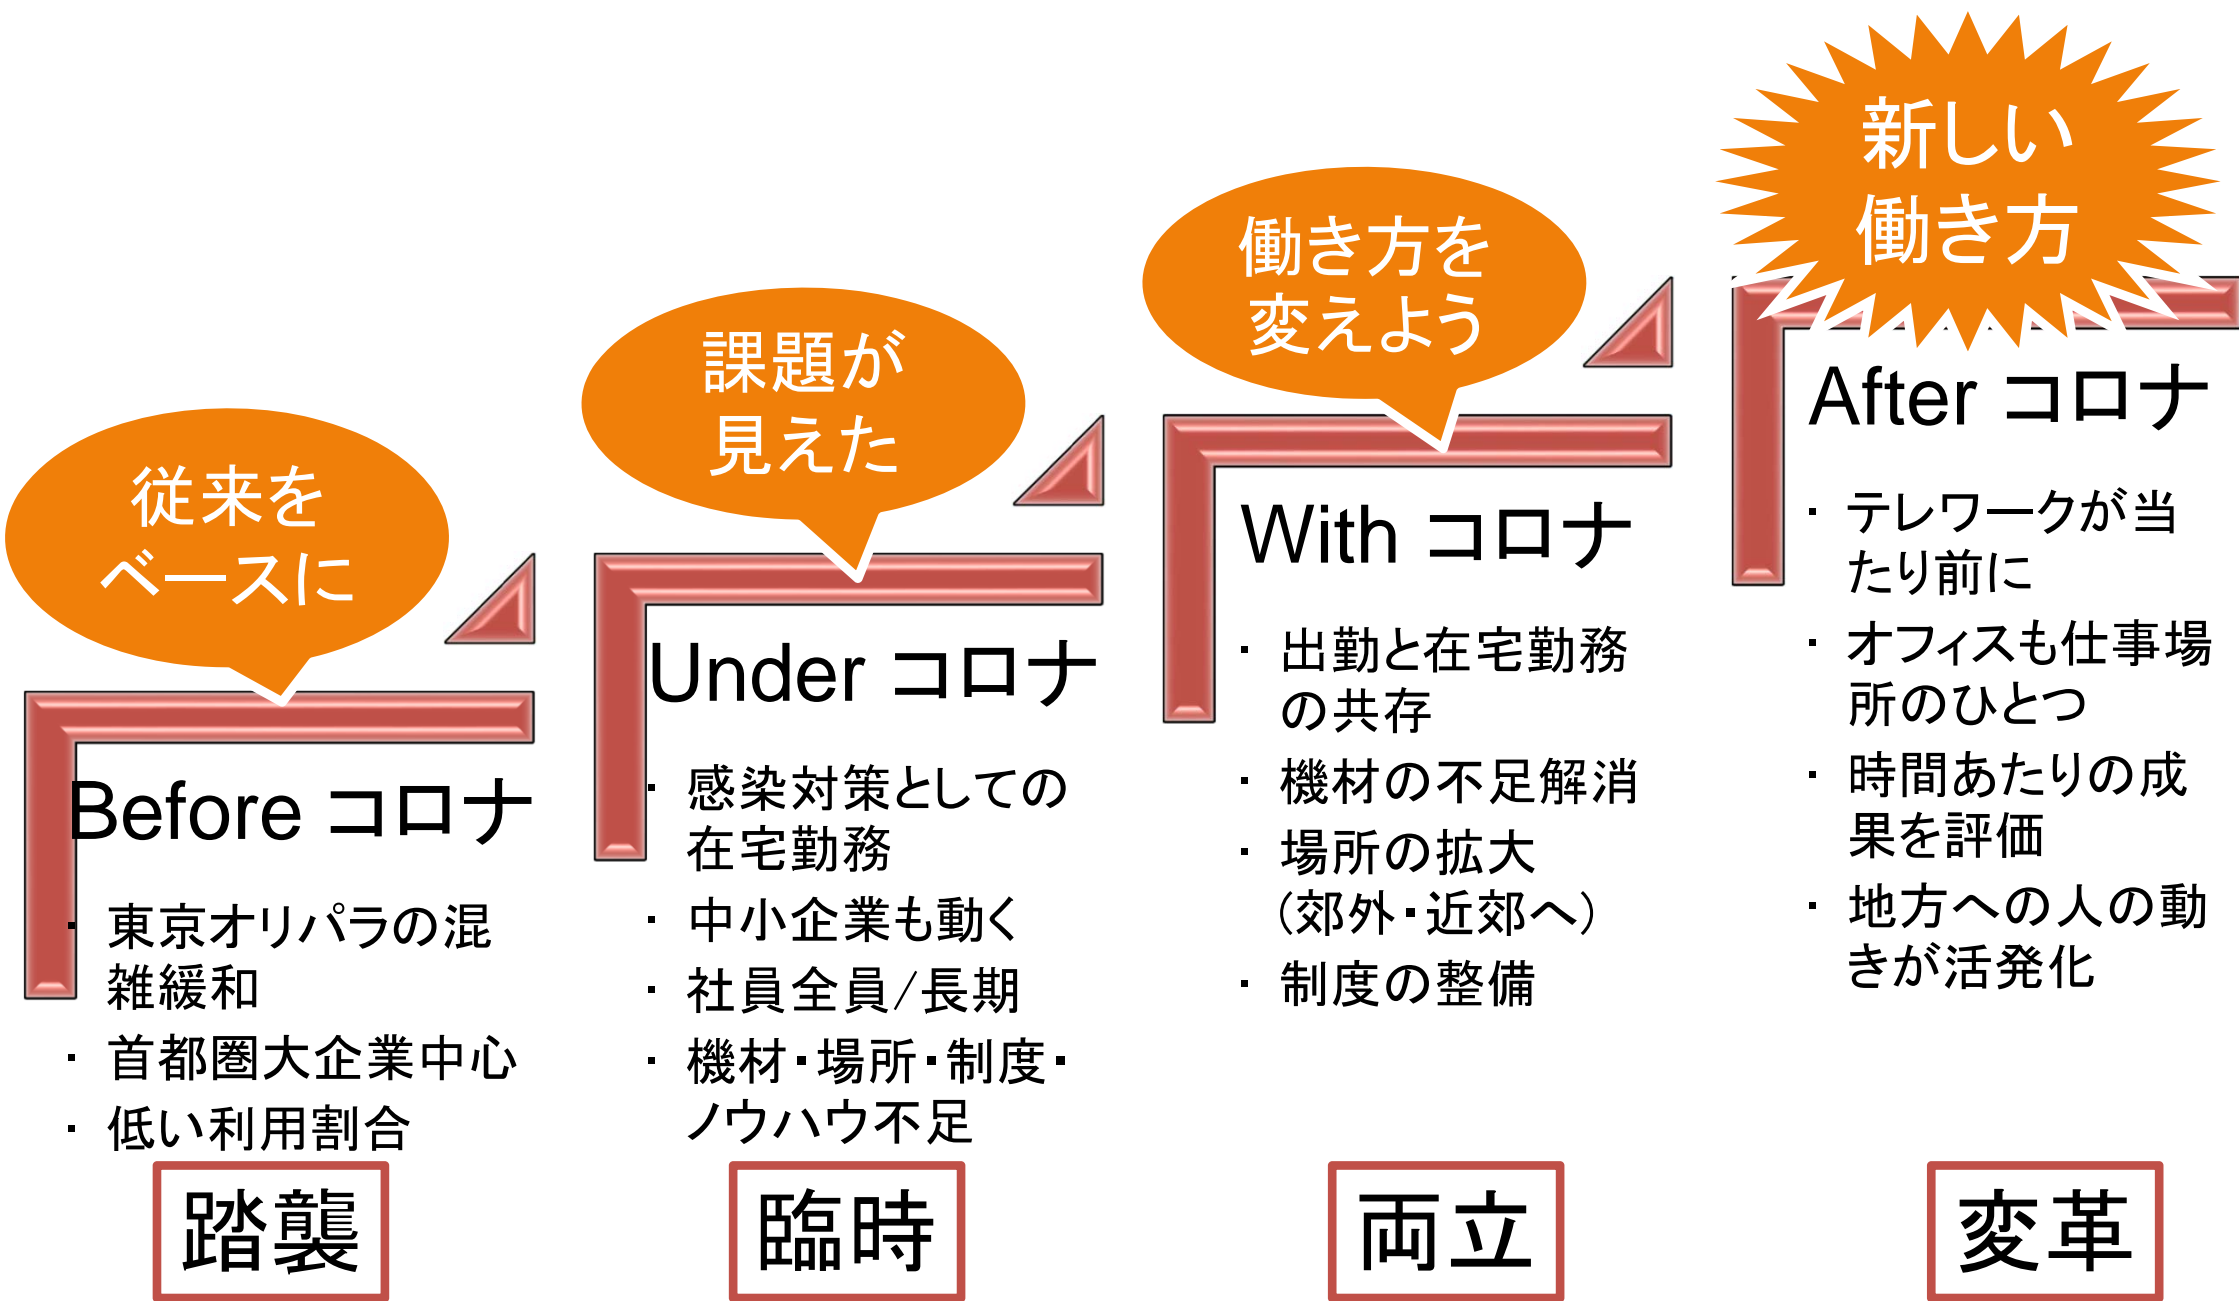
従来をベースに

Before コロナ

・東京オリパラの混雑緩和
・首都圏大企業中心
・低い利用割合

踏襲

課題が見えた

Under コロナ

・感染対策としての在宅勤務
・中小企業も動く
・社員全員/長期
・機材・場所・制度・ノウハウ不足

臨時

働き方を変えよう

With コロナ

・出勤と在宅勤務の共存
・機材の不足解消
・場所の拡大（郊外・近郊へ）
・制度の整備

両立

新しい働き方

After コロナ

・テレワークが当たり前に
・オフィスも仕事場所のひとつ
・時間あたりの成果を評価
・地方への人の動きが活発化

変革